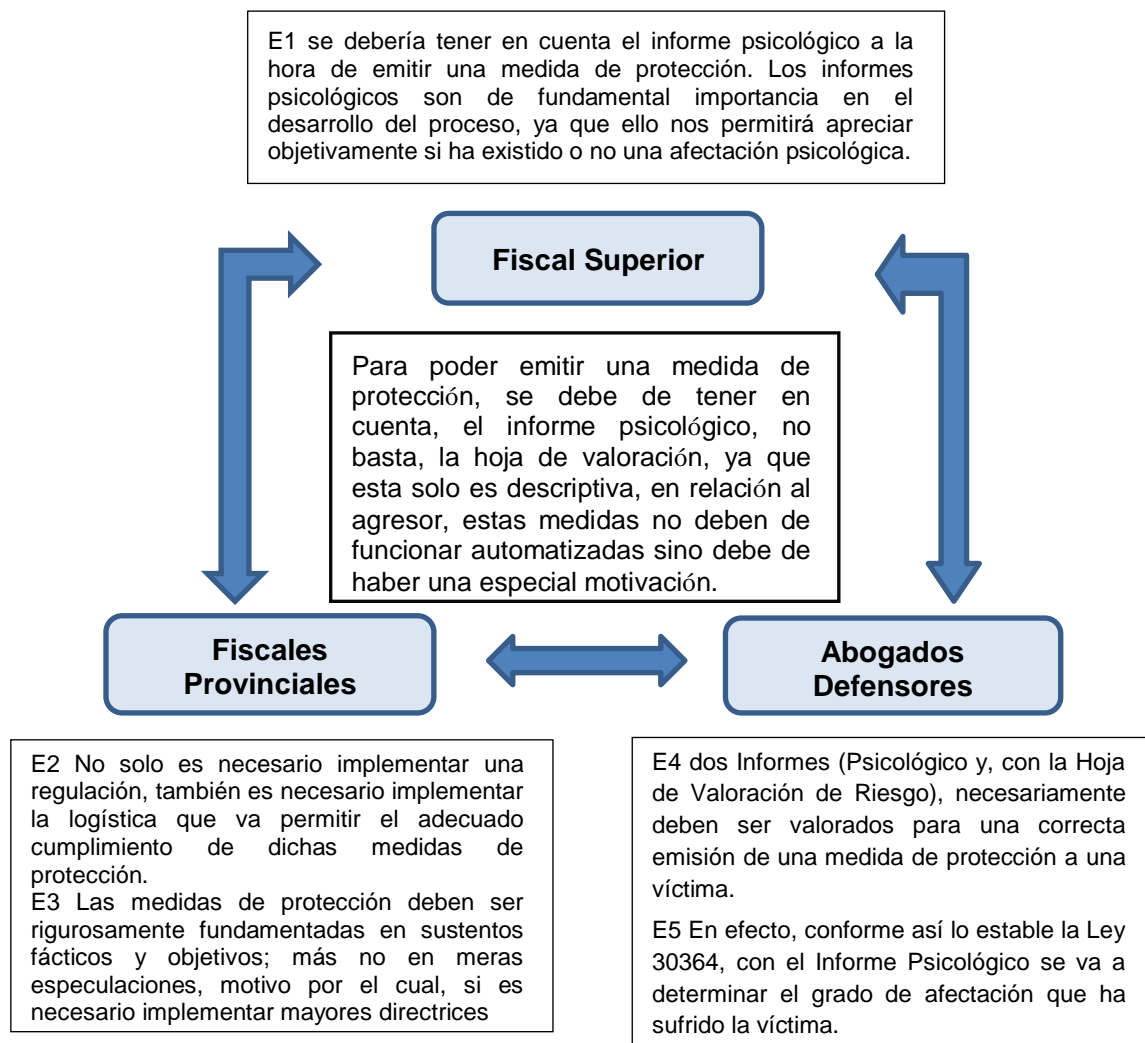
E1 se debería tener en cuenta el informe psicológico a la hora de emitir una medida de protección. Los informes psicológicos son de fundamental importancia en el desarrollo del proceso, ya que ello nos permitirá apreciar objetivamente si ha existido o no una afectación psicológica.

Fiscal Superior

Para poder emitir una medida de protección, se debe de tener en cuenta, el informe psicológico, no basta, la hoja de valoración, ya que esta solo es descriptiva, en relación al agresor, estas medidas no deben de funcionar automatizadas sino debe de haber una especial motivación.

Fiscales Provinciales

Abogados Defensores

E2 No solo es necesario implementar una regulación, también es necesario implementar la logística que va permitir el adecuado cumplimiento de dichas medidas de protección.
E3 Las medidas de protección deben ser rigurosamente fundamentadas en sustentos fácticos y objetivos; más no en meras especulaciones, motivo por el cual, si es necesario implementar mayores directrices

E4 dos Informes (Psicológico y, con la Hoja de Valoración de Riesgo), necesariamente deben ser valorados para una correcta emisión de una medida de protección a una víctima.

E5 En efecto, conforme así lo estable la Ley 30364, con el Informe Psicológico se va a determinar el grado de afectación que ha sufrido la víctima.